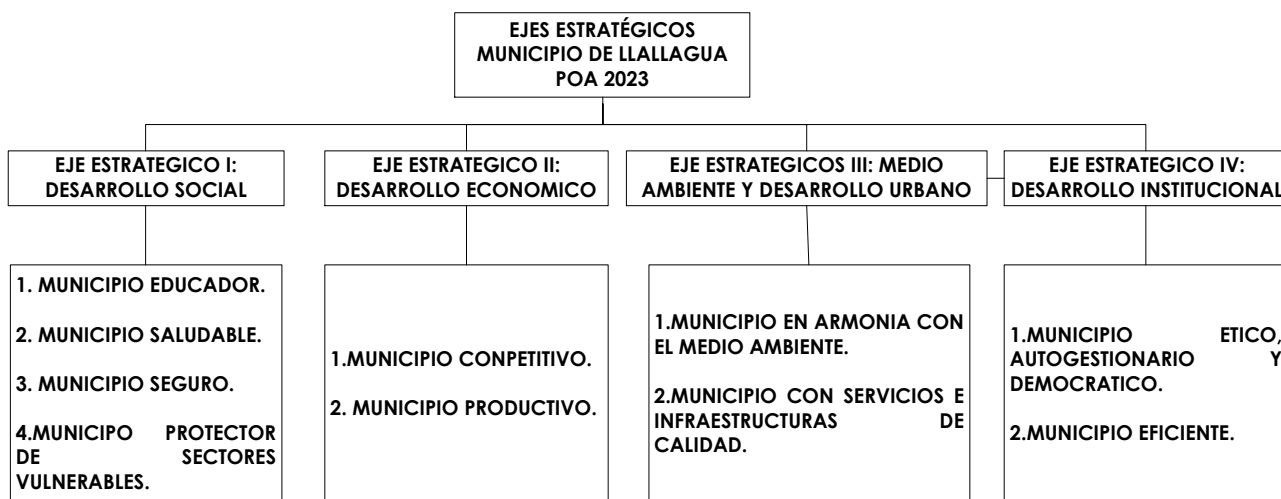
EJES ESTRATÉGICOS
MUNICIPIO DE LLALLAGUA
POA 2023

EJE ESTRATEGICO I: DESARROLLO SOCIAL

EJE ESTRATEGICO II: DESARROLLO ECONOMICO

EJE ESTRATEGICOS III: MEDIO AMBIENTE Y DESARROLLO URBANO

EJE ESTRATEGICO IV: DESARROLLO INSTITUCIONAL

1. MUNICIPIO EDUCADOR.

2. MUNICIPIO SALUDABLE.

3. MUNICIPIO SEGURO.

4.MUNICIPO PROTECTOR DE SECTORES VULNERABLES.

1.MUNICIPIO CONPETITIVO.

2. MUNICIPIO PRODUCTIVO.

1.MUNICIPIO EN ARMONIA CON EL MEDIO AMBIENTE.

2.MUNICIPIO CON SERVICIOS E INFRAESTRUCTURAS DE CALIDAD.

1.MUNICIPIO ETICO, AUTOGESTIONARIO Y DEMOCRATICO.

2.MUNICIPIO EFICIENTE.